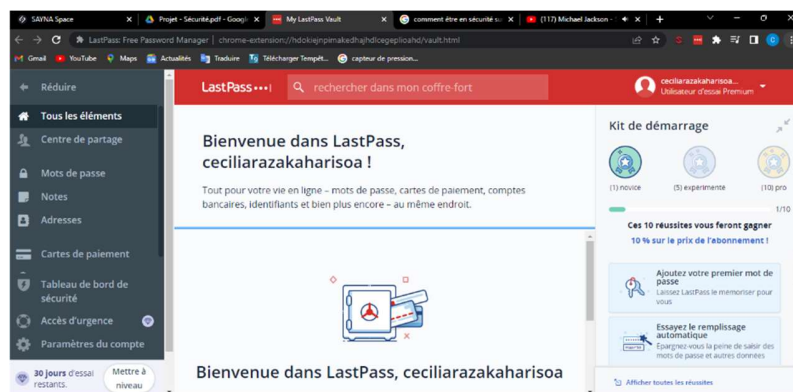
SAYNA Space | Projet - Sécurité.pdf - Google | My LastPass Vault | comment être en sécurité su | (117) Michael Jackson -

LastPass: Free Password Manager | chrome-extension://hdokiejnpimakedhajhdlcegeplioahd/vault.html

Gmail | YouTube | Maps | Actualités | Traduire | Télécharger Tempêt... | capteur de pression...

Réduire

Tous les éléments

Centre de partage

Mots de passe

Notes

Adresses

Cartes de paiement

Tableau de bord de sécurité

Accès d'urgence

Paramètres du compte

30 jours d'essai restants. | Mettre à niveau

LastPass•••|

rechercher dans mon coffre-fort

ceciliarazakaharisoa...
Utilisateur d'essai Premium

Bienvenue dans LastPass, ceciliarazakaharisoa !

Tout pour votre vie en ligne – mots de passe, cartes de paiement, comptes bancaires, identifiants et bien plus encore – au même endroit.

Bienvenue dans LastPass, ceciliarazakaharisoa

Kit de démarrage

(1) novice | (5) expérimenté | (10) pro

1/10

Ces 10 réussites vous feront gagner
10 % sur le prix de l'abonnement !

Ajoutez votre premier mot de passe
Laissez LastPass le mémoriser pour vous

Essayez le remplissage automatique
Épargnez-vous la peine de saisir des mots de passe et autres données

Afficher toutes les réussites